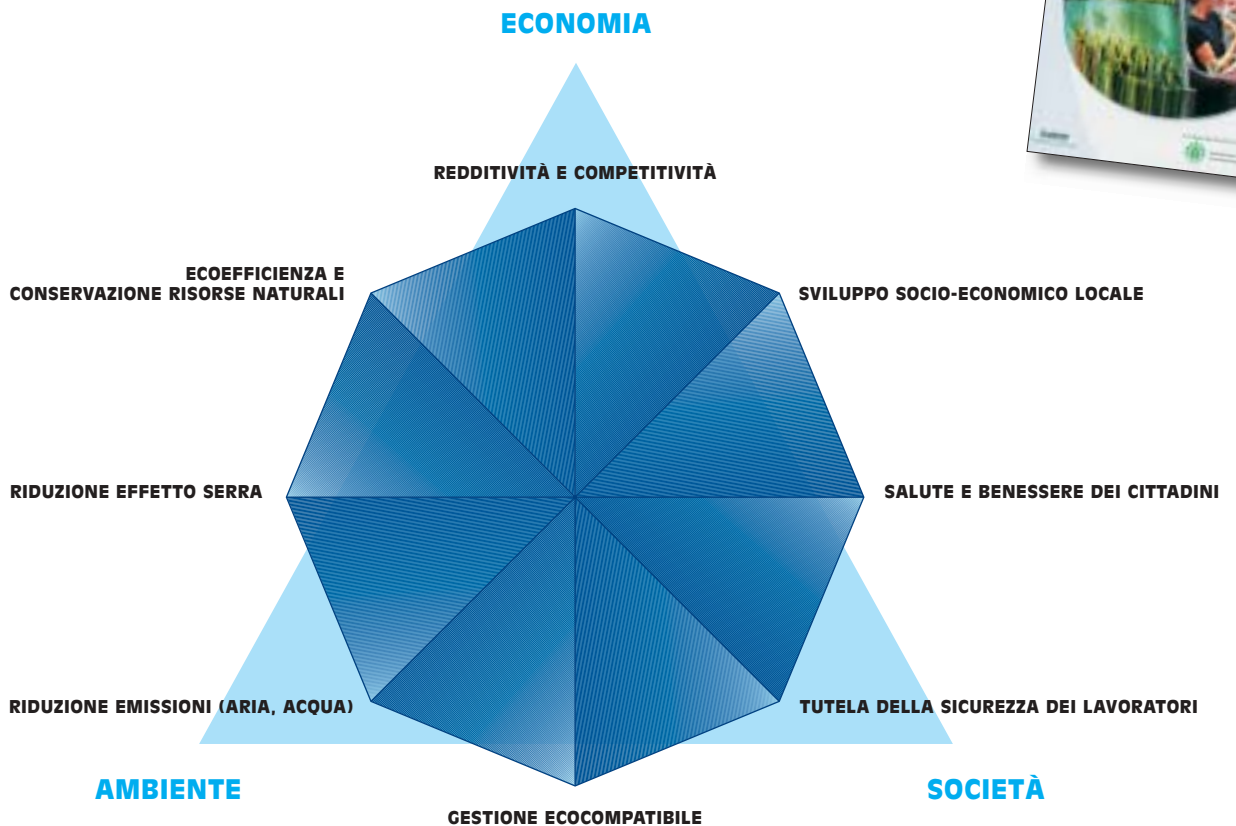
ECONOMIA

REDDITIVITÀ E COMPETITIVITÀ

ECOEFFICIENZA E CONSERVAZIONE RISORSE NATURALI

SVILUPPO SOCIO-ECONOMICO LOCALE

RIDUZIONE EFFETTO SERRA

SALUTE E BENESSERE DEI CITTADINI

RIDUZIONE EMISSIONI (ARIA, ACQUA)

TUTELA DELLA SICUREZZA DEI LAVORATORI

AMBIENTE

SOCIETÀ

GESTIONE ECOCOMPATIBILE